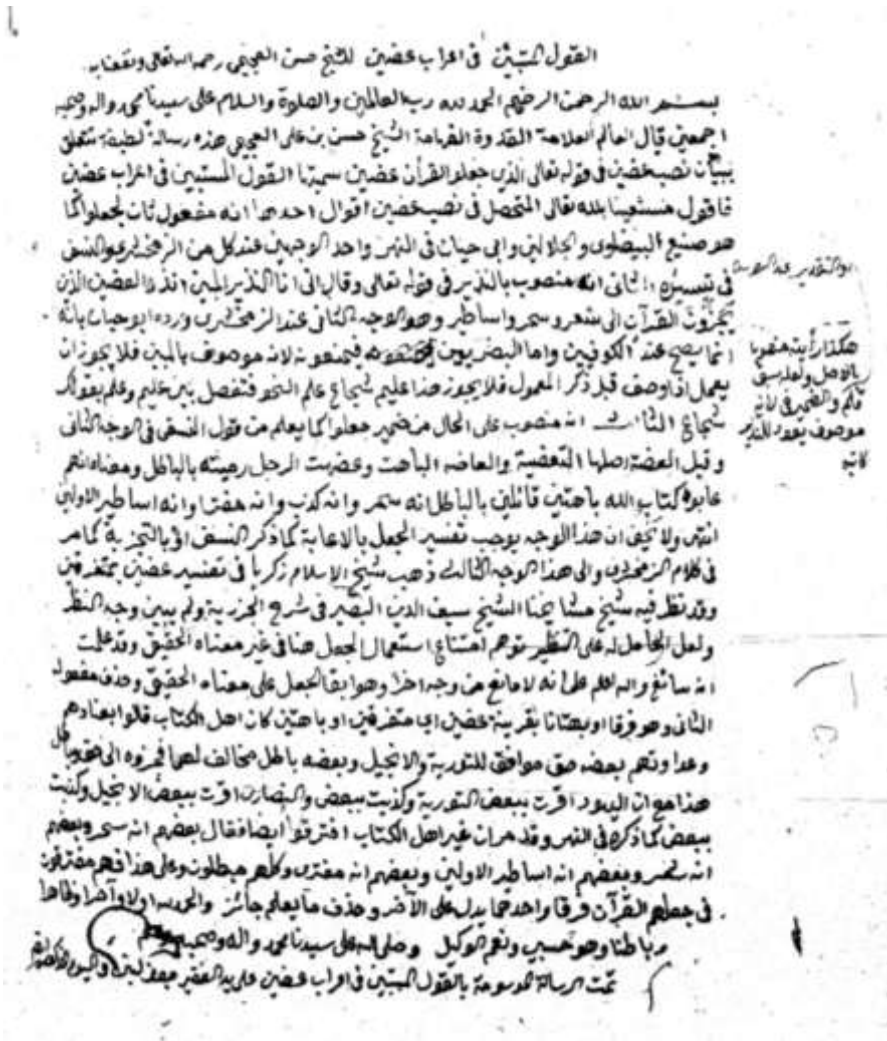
القول المبين في اعراب عضين للشيخ حسن العجيمي رحمه الله تعالى ونفعنا به

بسم الله الرحمن الرحيم الحمد لله رب العالمين والصلوة والسلام على سيدنا محمد وآله وصحبه اجمعين قال العالم العلامة القدوة الفهامة الشيخ حسن بن علي العجيمي هذه رسالة لطيفة تتعلق ببيان نصب عضين في قوله تعالى الذين جعلوا القرآن عضين سميتها القول المبين في اعراب عضين فاقول مستعينا بالله تعالى المتحصل في نصب عضين اقوال احدها انه مفعول ثان لجعلوا كما هو صنيع البيضاوي والجلالين وابي حيان في النهر واحد الوجهين عند كل من الزمخشري والنسفي في تفسيره الثاني انه منصوب بالنذير في قوله تعالى وقل اني انا النذير المبين اي انذر العضين الذين يجزئون القرآن الى شعر وسحر واساطير وهو الوجه الثاني عند الزمخشري ورده ابو حيان بانه انما يصح عند الكوفيين واما البصريون فيمنعونه لانه موصوف بالمبين فلا يجوز ان يعمل اذا وصف قبل ذكر المعمول فلا يجوز هذا عليم شجاع علم النحو فتفصل بين عليم وعلم بقولك شجاع الثالث انه منصوب على الحال من ضمير جعلوا كما يعلم من قول النسفي في الوجه الثاني وقيل العضة اصلها العضهة والعاضه الباهت وعضهت الرجل رميته بالباطل ومعناه انهم عابوا كتاب الله باهتين قائلين بالباطل انه سحر وانه كذب وانه هفت وانه اساطير الاولين انتهى ولا يخفى ان هذا الوجه يوجب تفسير الجعل بالاعابة كما ذكر النسفي اولا بالتجزية كما هو في كلام الزمخشري والى هذا الوجه الثالث ذهب شيخ الاسلام زكريا في تفسيره عضين متفرقين وقد نظر فيه شيخ مشايخنا الشيخ سيف الدين البصير في شرح الجزرية ولم يبين وجه النظر ولعل الحامل له على النظر توهم احتياج استعمال الجعل هنا في غير معناه الحقيقي وقد علمت انه سائغ والله اعلم على انه لا مانع من وجه آخر وهو ابقا الجعل على معناه الحقيقي وحذف مفعوله الثاني وهو فرقا او بعضا بقرينة عضين اي متفرقين او باهتين كان اهل الكتاب قالوا بعنادهم وعدوانهم بعضه حق موافق للتورية والانجيل وبعضه باطل مخالف لهما ففرقوه الى حق وباطل هذا موافق اليهود اقرت ببعض التورية وكذبت ببعض والنصارى اقرت ببعض الانجيل وكذبت ببعض كما ذكره في النهر وقد حران غير اهل الكتاب افترقوا ايضا فقال بعضهم انه سحر وبعضهم انه شعر وبعضهم انه اساطير الاولين وبعضهم انه مفترى وكلهم مبطلون وعلى هذا فهم مفترقون في جعلهم القرآن فرقا واحدها ما يدل على الآخر وحذف ما يعلم جائز والحمد لله اولا وآخرا وظاهرا وباطنا وهو حسبي ونعم الوكيل وصلى الله على سيدنا محمد وآله وصحبه وسلم

تمت الرسالة الموسومة بالقول المبين في اعراب عضين على يد الفقير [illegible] في يوم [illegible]

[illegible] عند الزمخشري

هكذا رأيته مضبوطا بالاصل ولعله سبق قلم والصحيح عالم لانه موصوف يعود الى الذي كاتبه